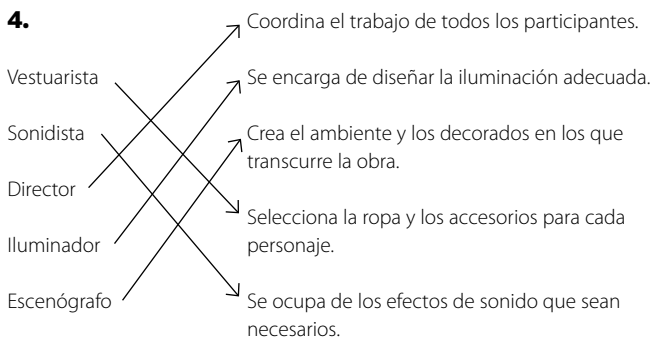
4.

Vestuarista

Sonidista

Director

Iluminador

Escenógrafo

Coordina el trabajo de todos los participantes.

Se encarga de diseñar la iluminación adecuada.

Crea el ambiente y los decorados en los que transcurre la obra.

Selecciona la ropa y los accesorios para cada personaje.

Se ocupa de los efectos de sonido que sean necesarios.